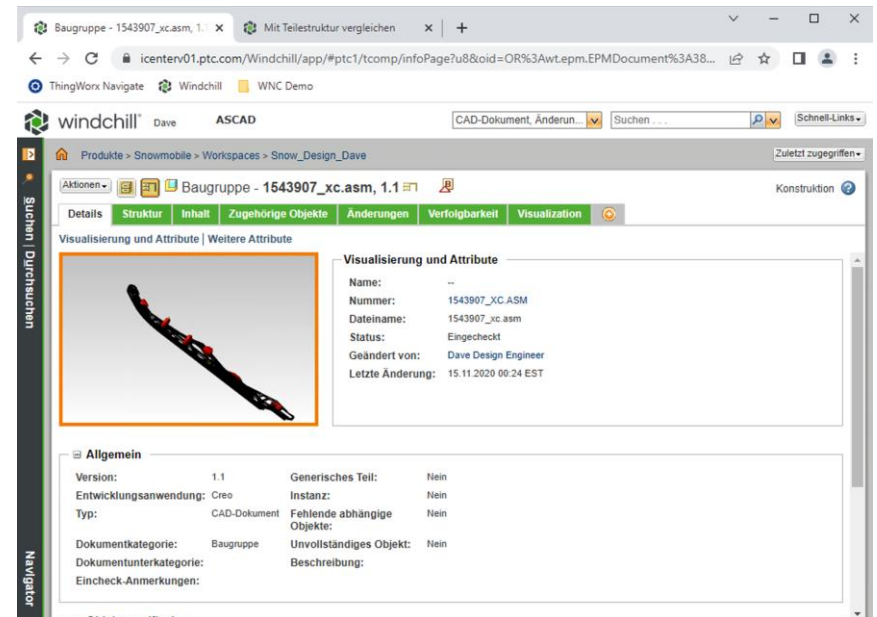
Baugruppe - 1543907_xc.asm, 1.1 ×
Mit Teilestruktur vergleichen ×
+
icenterv01.ptc.com/Windchill/app/#ptc1/tcomp/infoPage?u8&oid=OR%3Awt.epm.EPMDocument%3A38...
ThingWorx Navigate
Windchill
WNC Demo

windchill Dave ASCAD
CAD-Dokument, Änderun...
Suchen . . .
Schnell-Links

Suchen | Durchsuchen

Produkte > Snowmobile > Workspaces > Snow_Design_Dave
Zuletzt zugegriffen

Aktionen
Baugruppe - 1543907_xc.asm, 1.1
Konstruktion

Details | Struktur | Inhalt | Zugehörige Objekte | Änderungen | Verfolgbarkeit | Visualization

Visualisierung und Attribute | Weitere Attribute

Visualisierung und Attribute

Name: --
Nummer: 1543907_XC.ASM
Dateiname: 1543907_xc.asm
Status: Eingecheckt
Geändert von: Dave Design Engineer
Letzte Änderung: 15.11.2020 00:24 EST

Allgemein

| Version: | 1.1 | Generisches Teil: | Nein |
|---|---|---|---|
| Entwicklungsanwendung: | Creo | Instanz: | Nein |
| Typ: | CAD-Dokument | Fehlende abhängige Objekte: | Nein |
| Dokumentkategorie: | Baugruppe | Unvollständiges Objekt: | Nein |
| Dokumentunterkategorie: | | Beschreibung: | |
| Eincheck-Anmerkungen: | | | |

Navigator